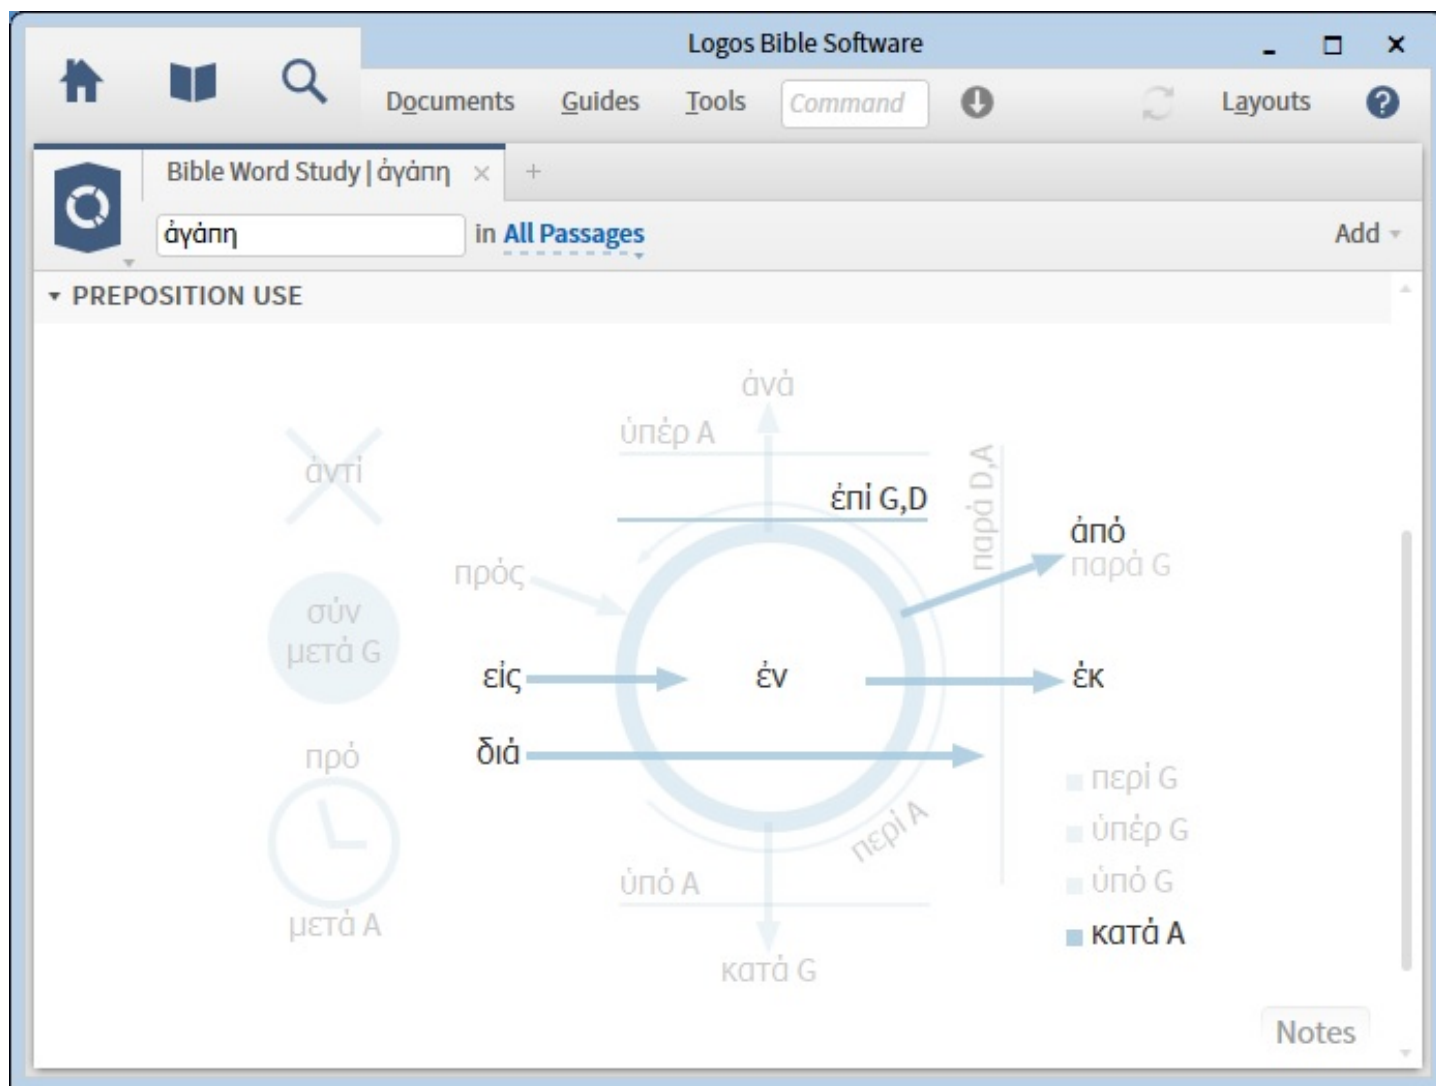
Logos Bible Software

Documents Guides Tools Command Layouts ?

Bible Word Study | ἀγάπη × +

ἀγάπη in All Passages Add

PREPOSITION USE

ἀνά

ὑπέρ A

ἀντί

ἐπί G,D

παρά D,A

ἀπό
παρά G

πρός

σύν
μετά G

εἰς

ἐν

ἐκ

πρό

διά

περί G

περί A

ὑπέρ G

ὑπό A

ὑπό G

μετά A

κατά A

κατά G

Notes